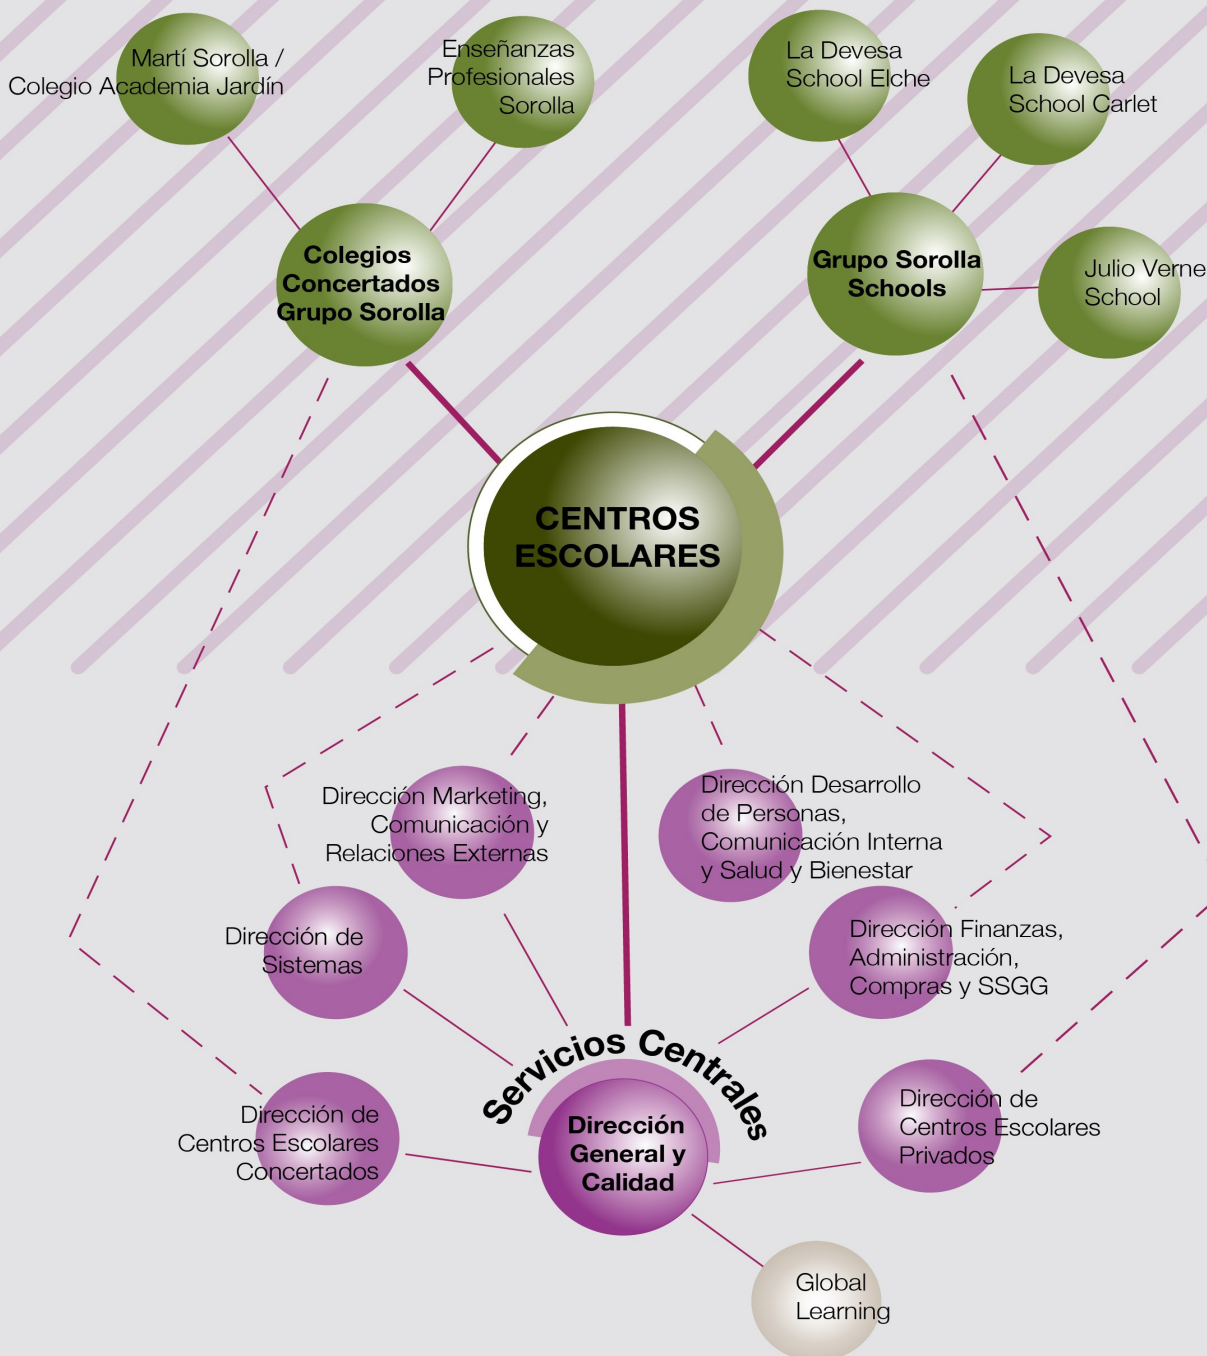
Martí Sorolla / Colegio Academia Jardín

Enseñanzas Profesionales Sorolla

La Devesa School Elche

La Devesa School Carlet

Colegios Concertados Grupo Sorolla

Grupo Sorolla Schools

Julio Verne School

CENTROS ESCOLARES

Dirección Marketing, Comunicación y Relaciones Externas

Dirección Desarrollo de Personas, Comunicación Interna y Salud y Bienestar

Dirección de Sistemas

Dirección Finanzas, Administración, Compras y SSGG

Servicios Centrales

Dirección de Centros Escolares Concertados

Dirección General y Calidad

Dirección de Centros Escolares Privados

Global Learning